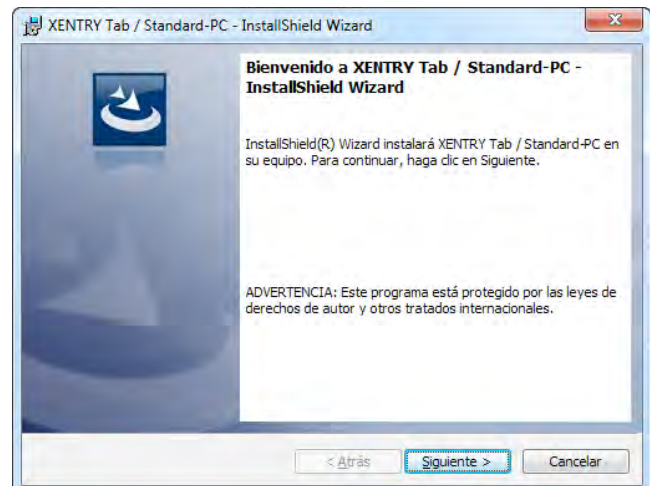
XENTRY Tab / Standard-PC - InstallShield Wizard

Bienvenido a XENTRY Tab / Standard-PC - InstallShield Wizard

InstallShield(R) Wizard instalará XENTRY Tab / Standard-PC en su equipo. Para continuar, haga clic en Siguiente.

ADVERTENCIA: Este programa está protegido por las leyes de derechos de autor y otros tratados internacionales.

< Atrás

Siguiente >

Cancelar